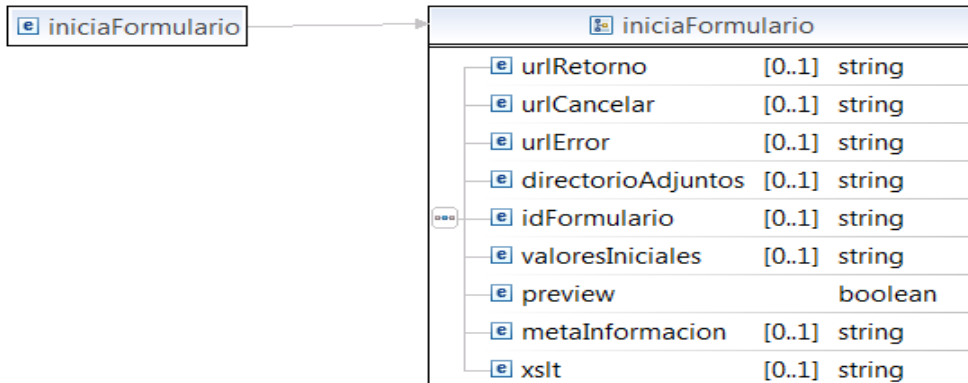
e iniciaFormulario

iniciaFormulario

| | | |
|---|---|---|
| e urlRetorno | [0..1] | string |
| e urlCancelar | [0..1] | string |
| e urlError | [0..1] | string |
| e directorioAdjuntos | [0..1] | string |
| e idFormulario | [0..1] | string |
| e valoresIniciales | [0..1] | string |
| e preview | | boolean |
| e metaInformacion | [0..1] | string |
| e xslt | [0..1] | string |